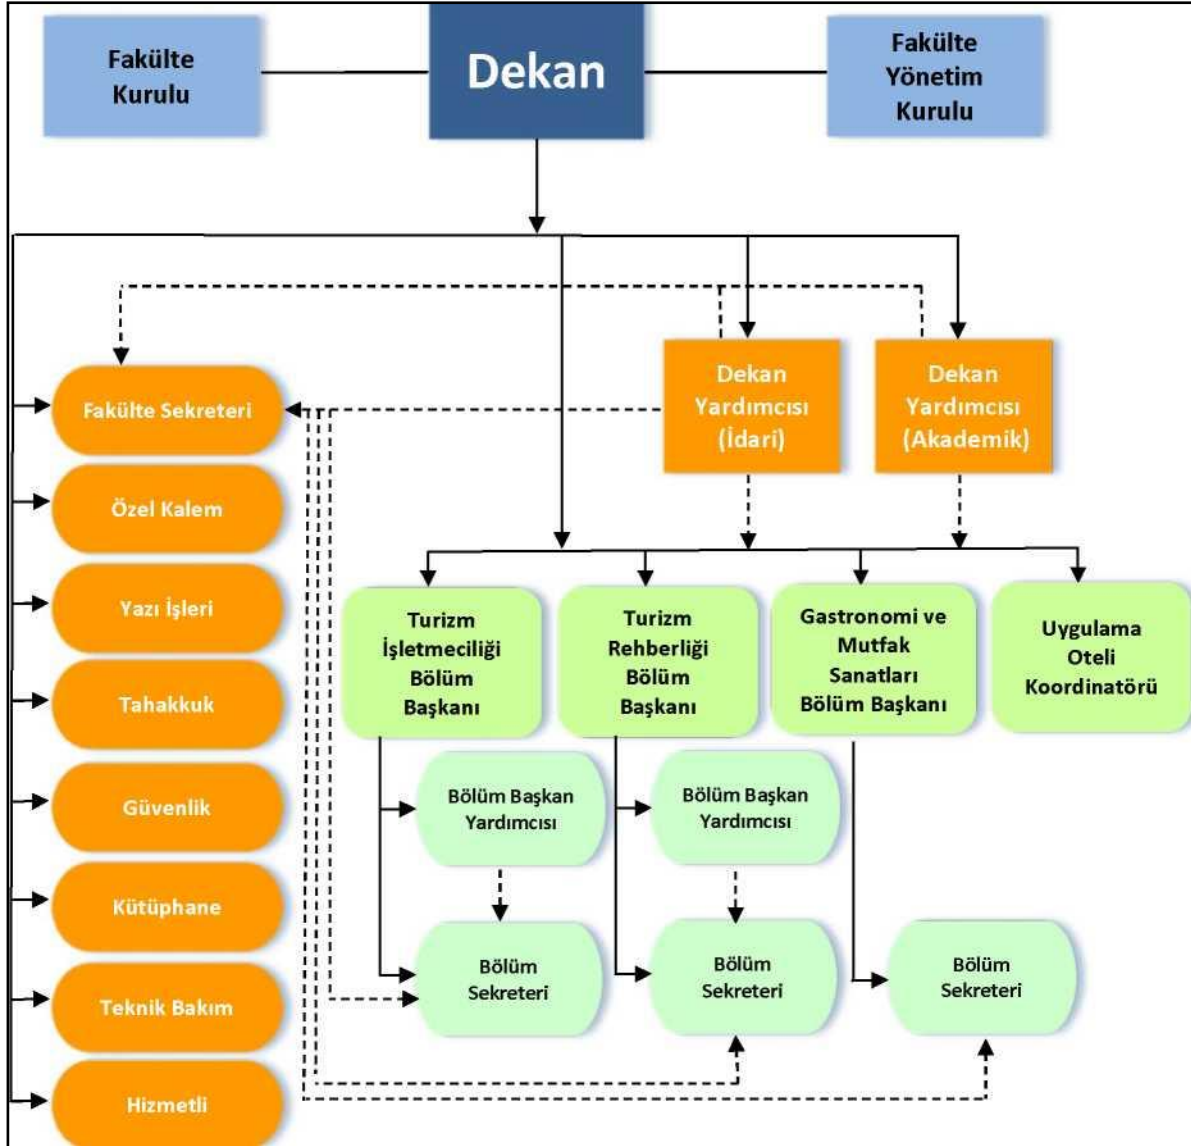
Fakülte Kurulu

Dekan

Fakülte Yönetim Kurulu

Dekan Yardımcısı (İdari)

Dekan Yardımcısı (Akademik)

Fakülte Sekreteri

Özel Kalem

Yazı İşleri

Tahakkuk

Güvenlik

Kütüphane

Teknik Bakım

Hizmetli

Turizm İşletmeciliği Bölüm Başkanı

Turizm Rehberliği Bölüm Başkanı

Gastronomi ve Mutfak Sanatları Bölüm Başkanı

Uygulama Oteli Koordinatörü

Bölüm Başkan Yardımcısı

Bölüm Başkan Yardımcısı

Bölüm Sekreteri

Bölüm Sekreteri

Bölüm Sekreteri